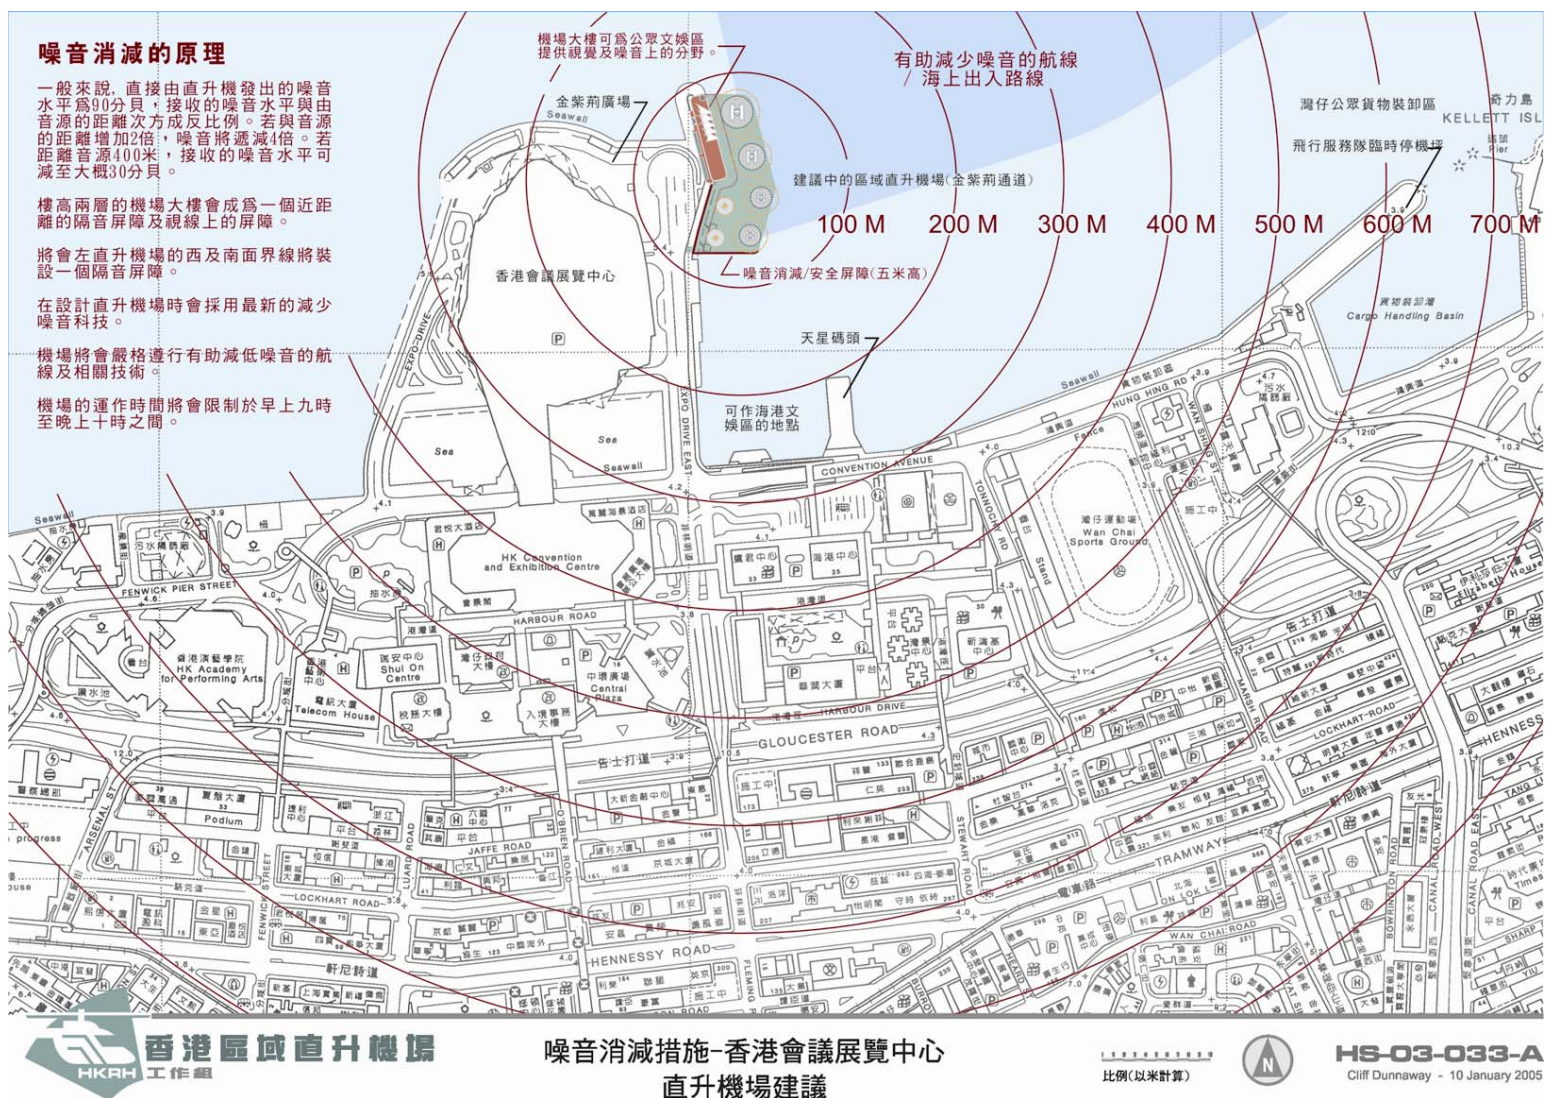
噪音消減的原理

一般來說，直接由直升機發出的噪音水平爲90分貝，接收的噪音水平與由音源的距離次方成反比例。若與音源的距離增加2倍，噪音將遞減4倍。若距離音源400米，接收的噪音水平可減至大概30分貝。

樓高兩層的機場大樓會成爲一個近距離的隔音屏障及視線上的屏障。

將會左直升機場的西及南面界線將裝設一個隔音屏障。

在設計直升機場時會採用最新的減少噪音科技。

機場將會嚴格遵行有助減低噪音的航線及相關技術。

機場的運作時間將會限制於早上九時至晚上十時之間。

機場大樓可爲公眾文娛區提供視覺及噪音上的分野。

金紫荊廣場

Seawall

有助減少噪音的航線/海上出入路線

灣仔公眾貨物裝卸區

奇力島
KELLETT ISL

飛行服務隊臨時停機坪

建議中的區域直升機場(金紫荊通道)

100 M
200 M
300 M
400 M
500 M
600 M
700 M

香港會議展覽中心

噪音消減/安全屏障(五米高)

貨物裝卸灣
Cargo Handling Basin

天星碼頭

可作海港文娛區的地點

Sea
Seawall
CONVENTION AVENUE
EXPO DRIVE
EXPO DRIVE EAST
HK Convention and Exhibition Centre
灣仔運動場
Wan Chai Sports Ground
HUNG HING RD
TONNOCHY RD
FENWICK PIER STREET
HARBOUR ROAD
HARBOUR DRIVE
GLOUCESTER ROAD
香港演藝學院
HK Academy for Performing Arts
瑞安中心
Shui On Centre
電訊大廈
Telecom House
中環廣場
Central Plaza
入境事務大樓
告士打道
LOCKHART ROAD
JAFFE ROAD
HENNESSY ROAD
TRAMWAY
WAN CHAI ROAD
軒尼詩道
ARSENAL ST
FENWICK STREET
LUARD ROAD
O'BRIEN ROAD
FLEMING ROAD
STEWART ROAD
MARSH ROAD
CANAL ROAD EAST
CANAL ROAD WEST
BOWRINGTON ROAD
Podium
Elizabeth House
Times

香港區域直升機場
HKRH 工作組

噪音消減措施-香港會議展覽中心
直升機場建議

比例(以米計算)

HS-03-033-A
Cliff Dunnaway - 10 January 2005